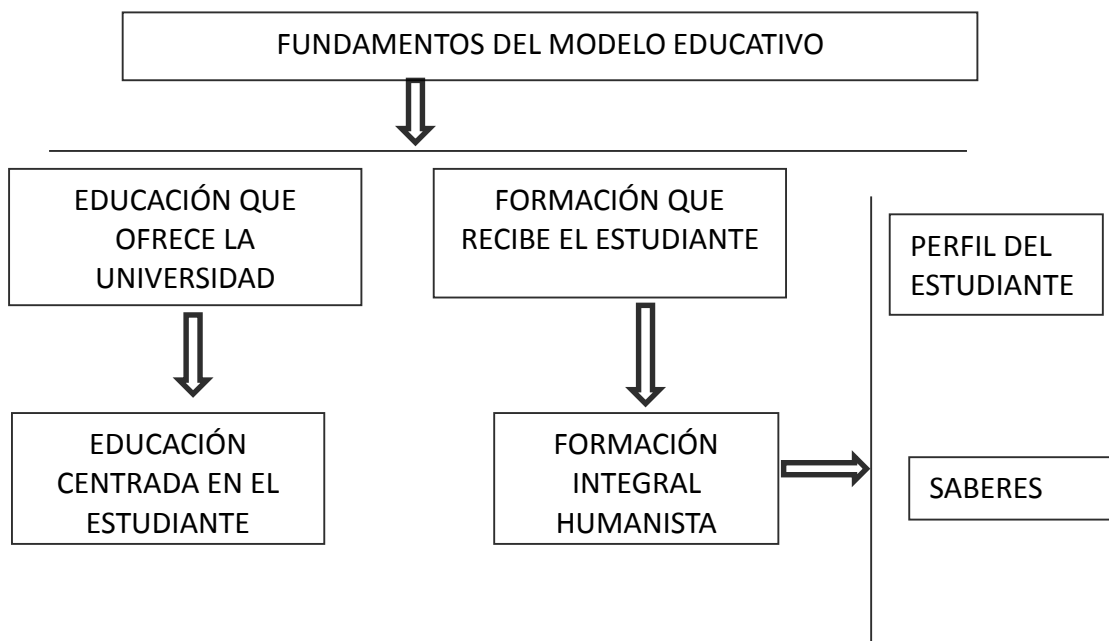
FUNDAMENTOS DEL MODELO EDUCATIVO

EDUCACIÓN QUE OFRECE LA UNIVERSIDAD

FORMACIÓN QUE RECIBE EL ESTUDIANTE

PERFIL DEL ESTUDIANTE

EDUCACIÓN CENTRADA EN EL ESTUDIANTE

FORMACIÓN INTEGRAL HUMANISTA

SABERES